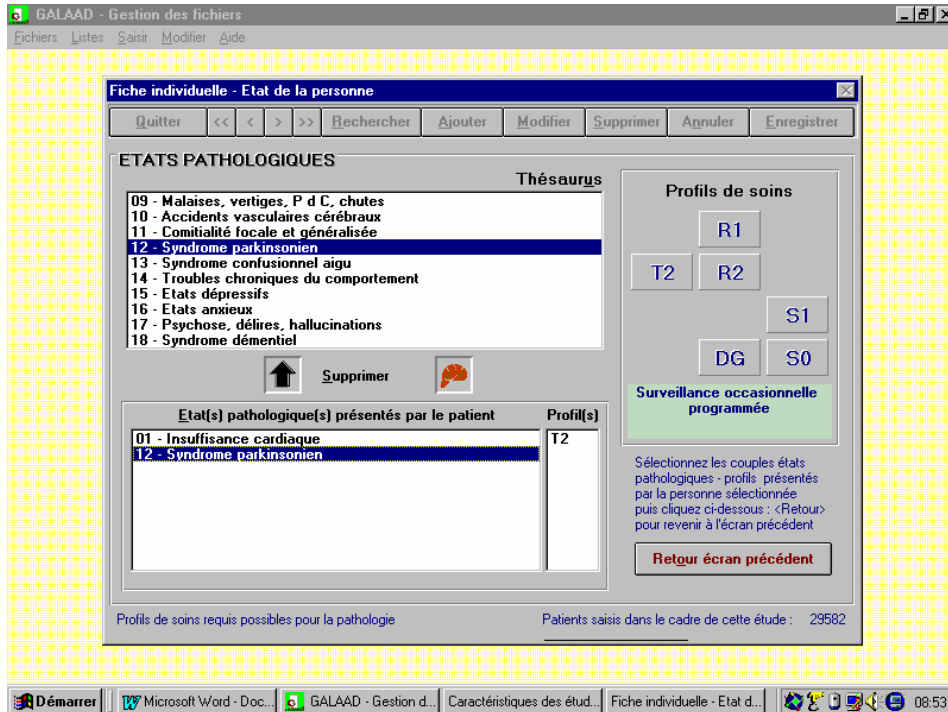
GALAAD - Gestion des fichiers

Fichiers Listes Saisir Modifier Aide

Fiche individuelle - Etat de la personne

Quitter << < > >> Rechercher Ajouter Modifier Supprimer Annuler Enregistrer

ETATS PATHOLOGIQUES

Thésaurus

09 - Malaises, vertiges, P d C, chutes
10 - Accidents vasculaires cérébraux
11 - Comitialité focale et généralisée
12 - Syndrome parkinsonien
13 - Syndrome confusionnel aigu
14 - Troubles chroniques du comportement
15 - Etats dépressifs
16 - Etats anxieux
17 - Psychose, délires, hallucinations
18 - Syndrome démentiel

Supprimer

Etat(s) pathologique(s) présentés par le patient

Profil(s)

01 - Insuffisance cardiaque
12 - Syndrome parkinsonien

T2

Profils de soins

R1

T2

R2

S1

DG

S0

Surveillance occasionnelle programmée

Sélectionnez les couples états pathologiques - profils présentés par la personne sélectionnée puis cliquez ci-dessous : <Retour> pour revenir à l'écran précédent

Retour écran précédent

Profils de soins requis possibles pour la pathologie

Patients saisis dans le cadre de cette étude : 29582

Démarrer | Microsoft Word - Doc... | GALAAD - Gestion d... | Caractéristiques des étud... | Fiche individuelle - Etat d... | 08:53